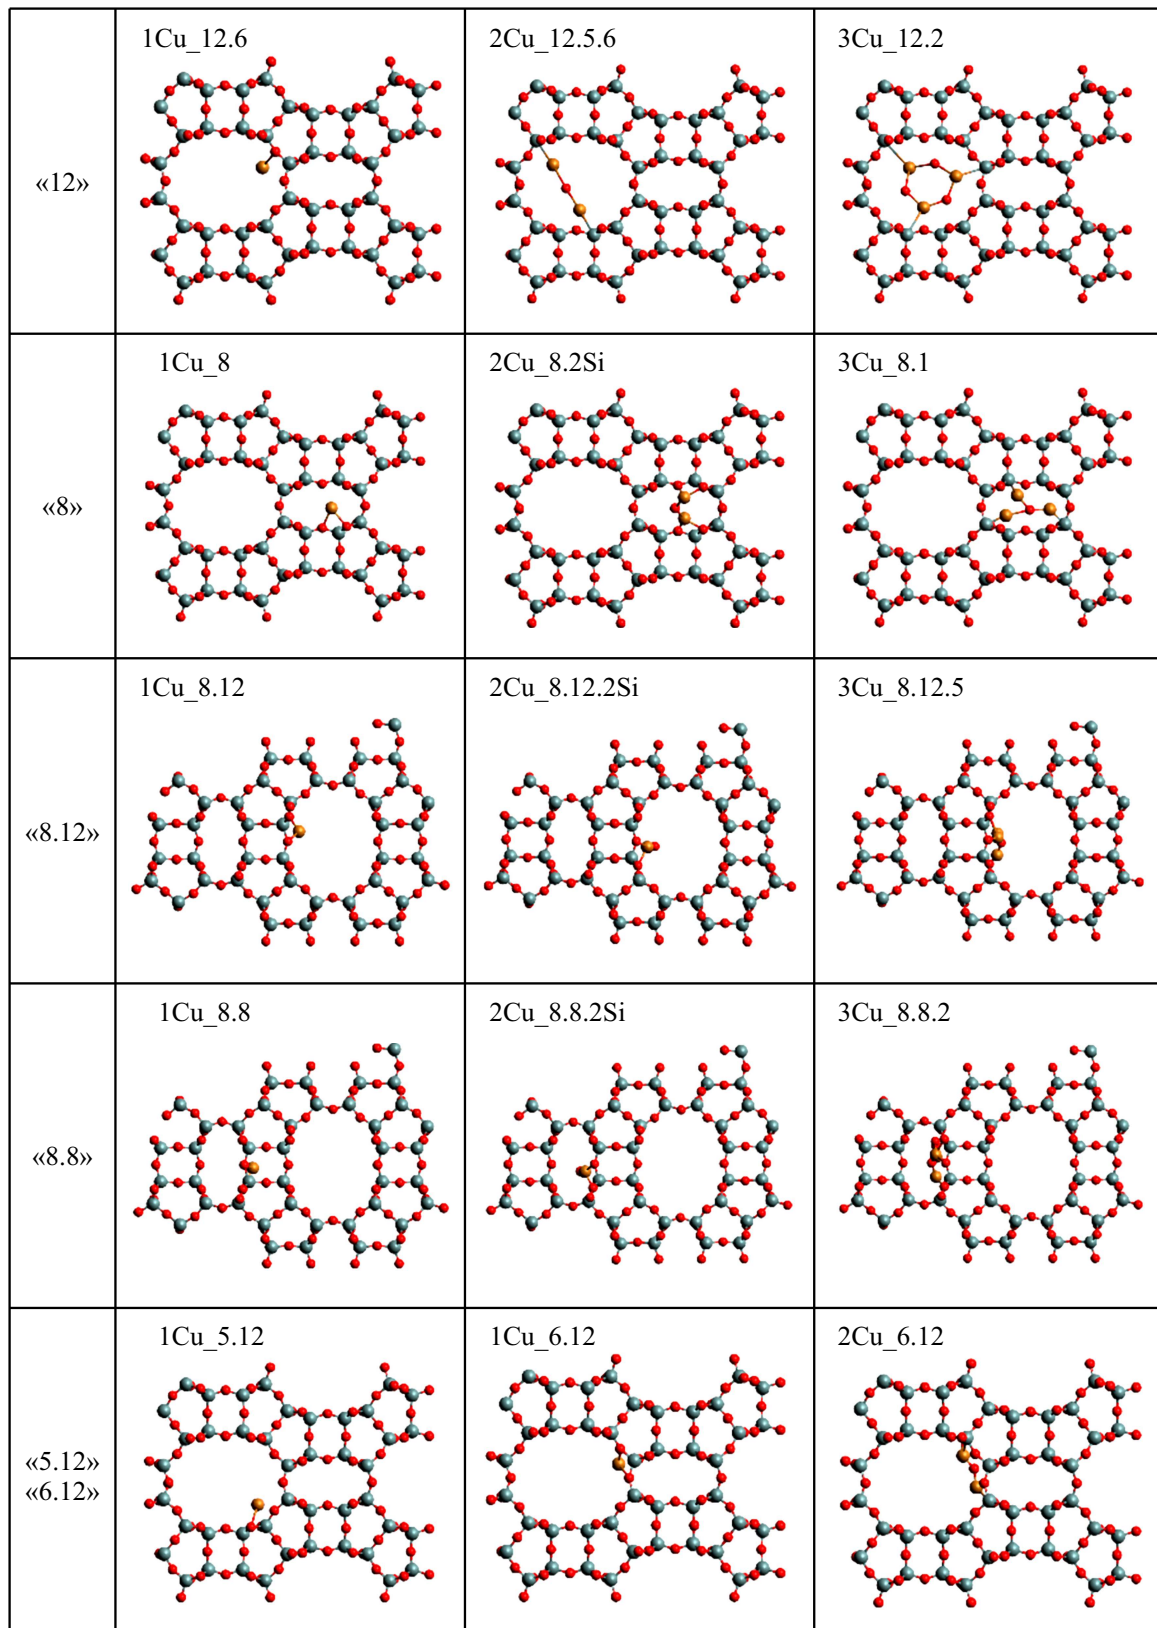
|  |  |  |  |
|---|---|---|---|
| «12» | 1Cu_12.6 | 2Cu_12.5.6 | 3Cu_12.2 |
| «8» | 1Cu_8 | 2Cu_8.2Si | 3Cu_8.1 |
| «8.12» | 1Cu_8.12 | 2Cu_8.12.2Si | 3Cu_8.12.5 |
| «8.8» | 1Cu_8.8 | 2Cu_8.8.2Si | 3Cu_8.8.2 |
| «5.12» «6.12» | 1Cu_5.12 | 1Cu_6.12 | 2Cu_6.12 |